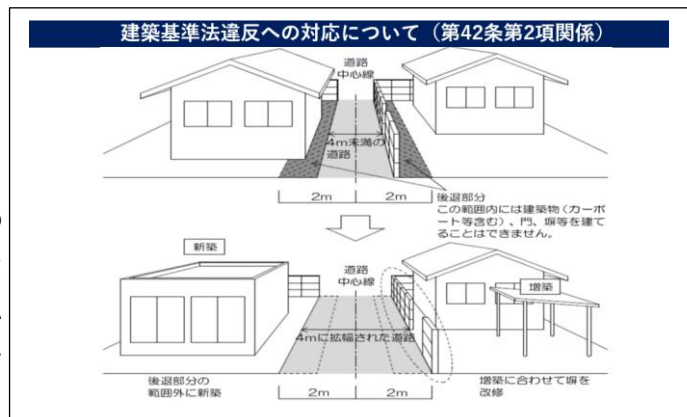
建築基準法違反への対応について（第42条第2項関係）

道路中心線

4m未満の道路

2m

2m

後退部分
この範囲内には建築物（カーポート等含む）、門、塀等を建てることはできません。

新築

道路中心線

増築

4mに拡幅された道路

後退部分の範囲外に新築

2m

2m

増築に合わせて塀を改修